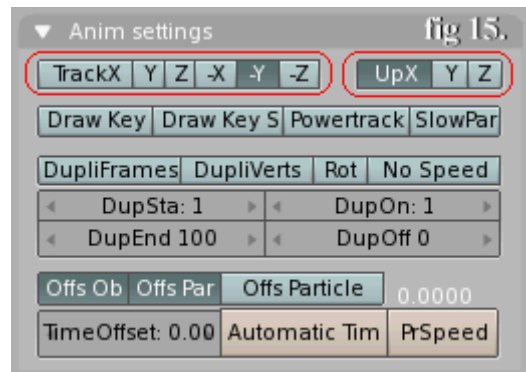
Anim settings
fig 15.

TrackX Y Z -X -Y -Z
UpX Y Z

Draw Key | Draw Key S | Powertrack | SlowPar

DupliFrames | DupliVerts | Rot | No Speed
DupSta: 1 | DupOn: 1
DupEnd 100 | DupOff 0

Offs Ob | Offs Par | Offs Particle
0.0000
TimeOffset: 0.00 | Automatic Tim | PrSpeed